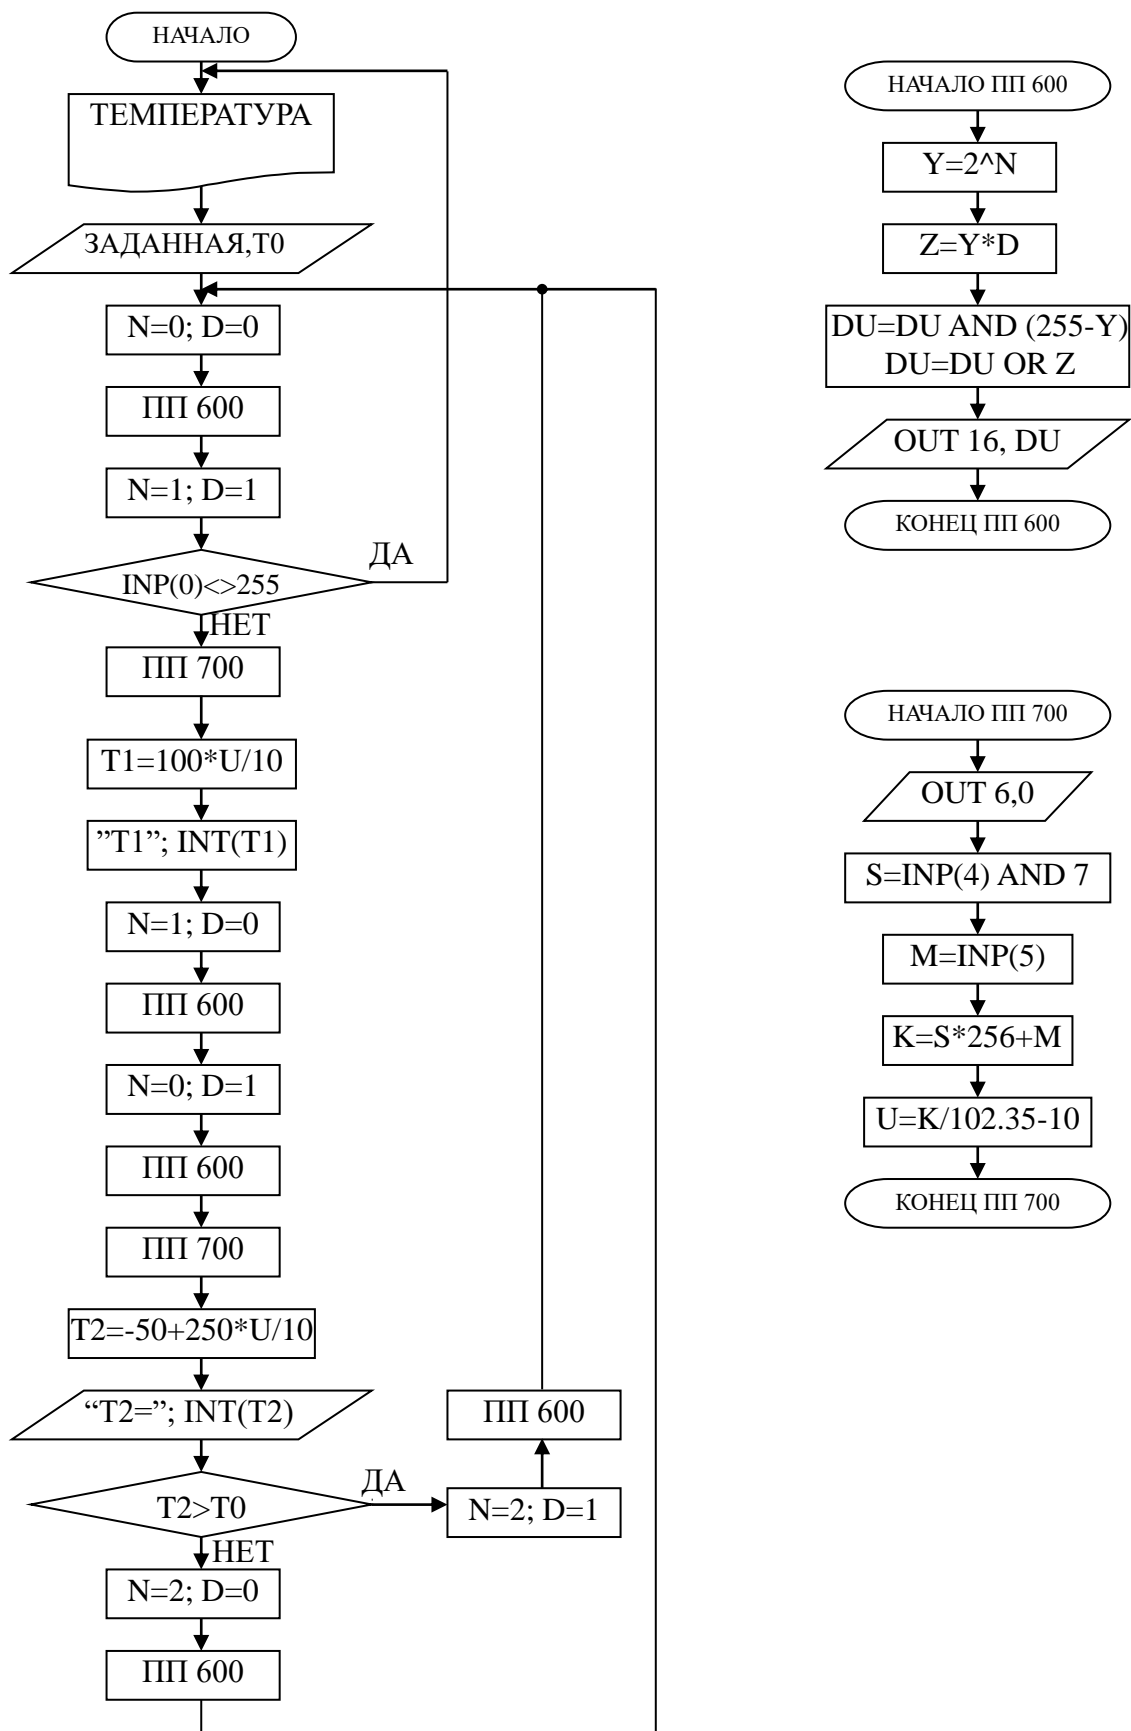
НАЧАЛО

ТЕМПЕРАТУРА

ЗАДАННАЯ,T0

N=0; D=0

ПП 600

N=1; D=1

INP(0)<>255

ДА

НЕТ

ПП 700

T1=100*U/10

"T1"; INT(T1)

N=1; D=0

ПП 600

N=0; D=1

ПП 600

ПП 700

T2=-50+250*U/10

"T2="; INT(T2)

T2>T0

ДА

N=2; D=1

ПП 600

НЕТ

N=2; D=0

ПП 600

НАЧАЛО ПП 600

Y=2^N

Z=Y*D

DU=DU AND (255-Y)
DU=DU OR Z

OUT 16, DU

КОНЕЦ ПП 600

НАЧАЛО ПП 700

OUT 6,0

S=INP(4) AND 7

M=INP(5)

K=S*256+M

U=K/102.35-10

КОНЕЦ ПП 700